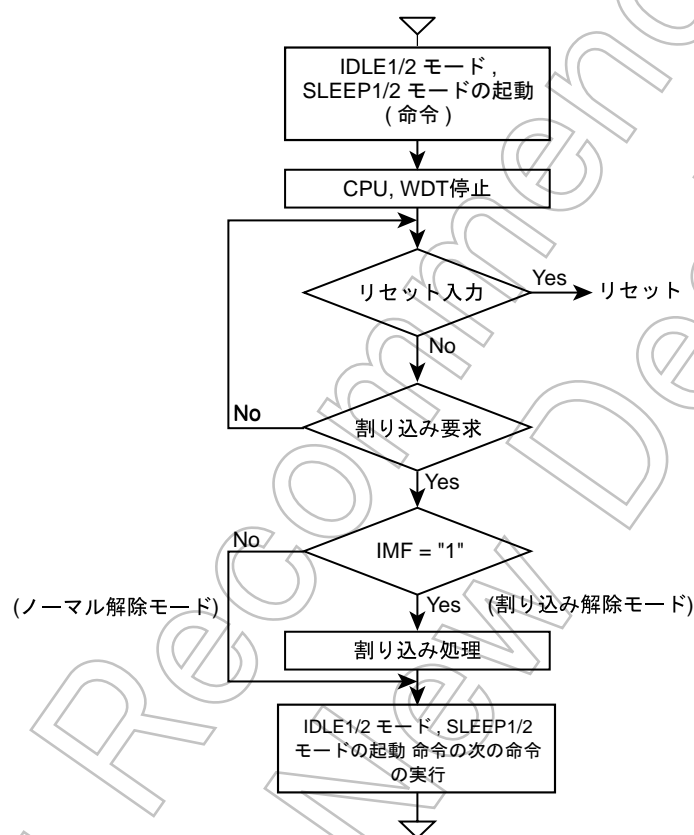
IDLE1/2 モード , SLEEP1/2 モードの起動 ( 命令 )

CPU, WDT停止

リセット入力

Yes

リセット

No

No

割り込み要求

Yes

No

IMF = "1"

(ノーマル解除モード)

Yes

(割り込み解除モード)

割り込み処理

IDLE1/2 モード , SLEEP1/2 モードの起動 命令の次の命令の実行

Recommended New Design